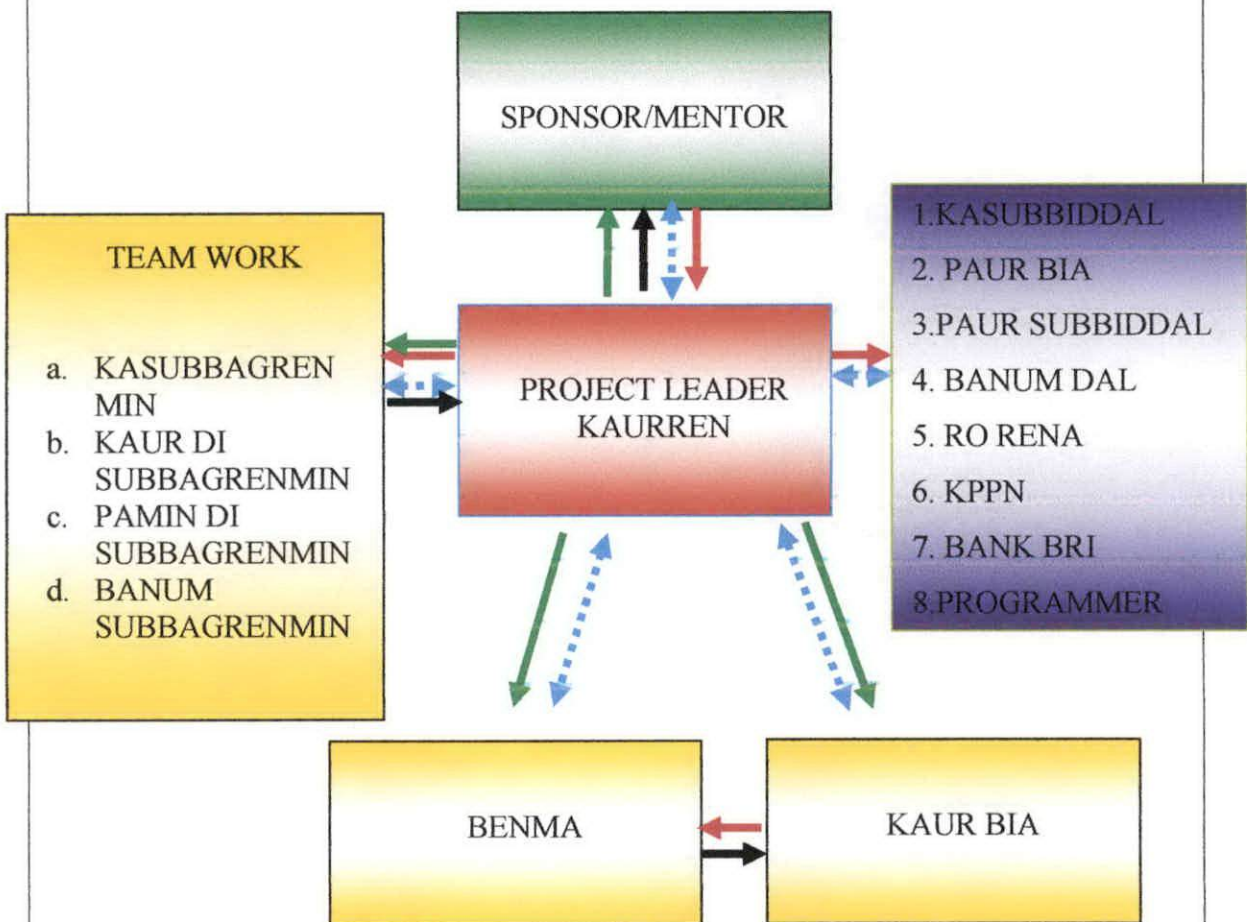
SPONSOR/MENTOR

TEAM WORK

a. KASUBBAGREN MIN
b. KAUR DI SUBBAGRENMIN
c. PAMIN DI SUBBAGRENMIN
d. BANUM SUBBAGRENMIN

PROJECT LEADER KAURREN

1.KASUBBIDDAL
2. PAUR BIA
3.PAUR SUBBIDDAL
4. BANUM DAL
5. RO RENA
6. KPPN
7. BANK BRI
8.PROGRAMMER

BENMA

KAUR BIA